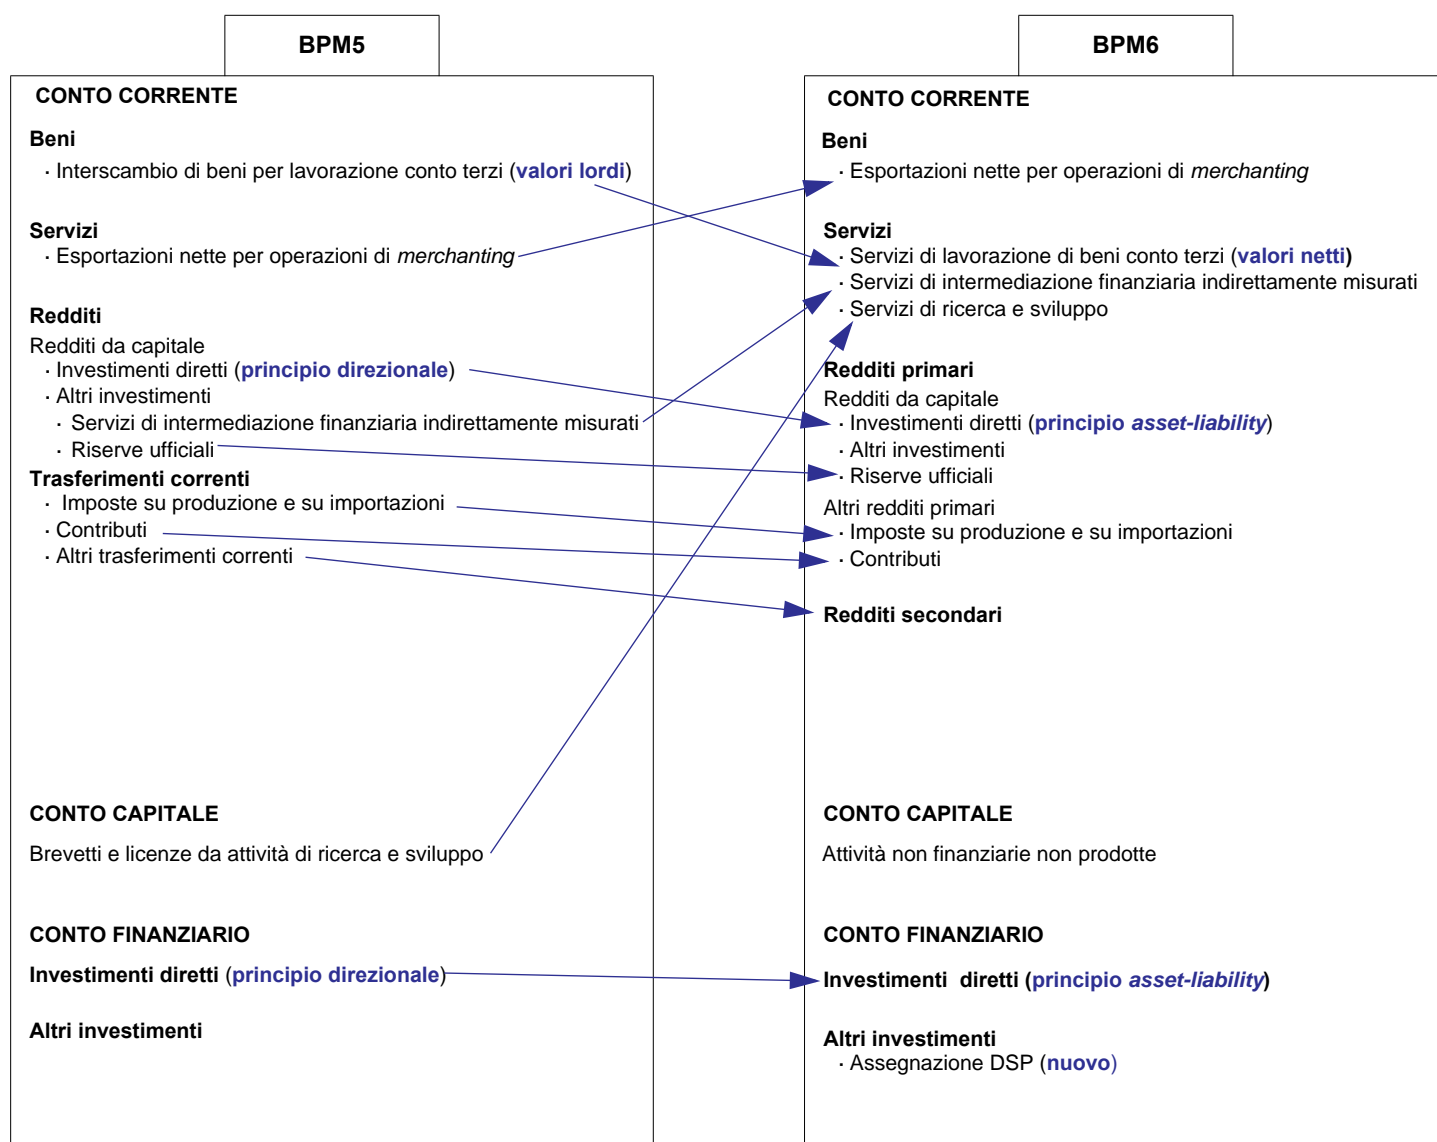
BPM5

CONTO CORRENTE

Beni
· Interscambio di beni per lavorazione conto terzi (valori lordi)

Servizi
· Esportazioni nette per operazioni di *merchanting*

Redditi
Redditi da capitale
· Investimenti diretti (principio direzionale)
· Altri investimenti
· Servizi di intermediazione finanziaria indirettamente misurati
· Riserve ufficiali
Trasferimenti correnti
· Imposte su produzione e su importazioni
· Contributi
· Altri trasferimenti correnti

CONTO CAPITALE
Brevetti e licenze da attività di ricerca e sviluppo

CONTO FINANZIARIO
Investimenti diretti (principio direzionale)

Altri investimenti

BPM6

CONTO CORRENTE

Beni
· Esportazioni nette per operazioni di *merchanting*

Servizi
· Servizi di lavorazione di beni conto terzi (valori netti)
· Servizi di intermediazione finanziaria indirettamente misurati
· Servizi di ricerca e sviluppo

Redditi primari
Redditi da capitale
· Investimenti diretti (principio *asset-liability*)
· Altri investimenti
· Riserve ufficiali
Altri redditi primari
· Imposte su produzione e su importazioni
· Contributi

Redditi secondari

CONTO CAPITALE
Attività non finanziarie non prodotte

CONTO FINANZIARIO
Investimenti diretti (principio *asset-liability*)

Altri investimenti
· Assegnazione DSP (nuovo)